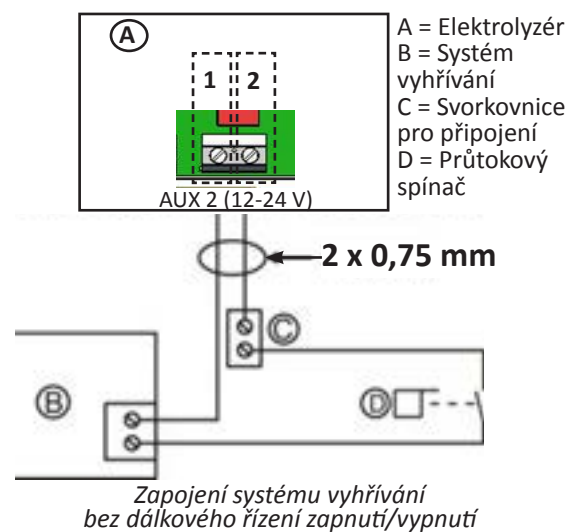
A

1

2

AUX 2 (12-24 V)

A = Elektrolyzér
B = Systém vyhřívání
C = Svorkovnice pro připojení
D = Průtokový spínač

2 x 0,75 mm

C

B

D

Zapojení systému vyhřívání bez dálkového řízení zapnutí/vypnutí